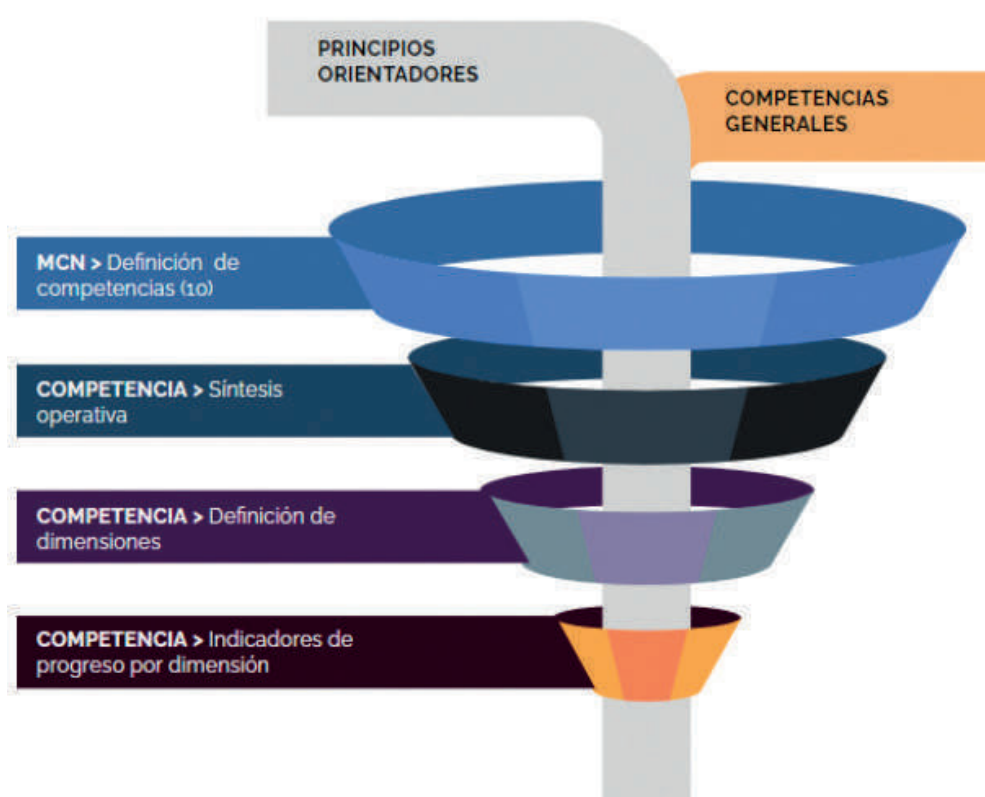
PRINCIPIOS ORIENTADORES

COMPETENCIAS GENERALES

MCN > Definición de competencias (10)

COMPETENCIA > Síntesis operativa

COMPETENCIA > Definición de dimensiones

COMPETENCIA > Indicadores de progreso por dimensión